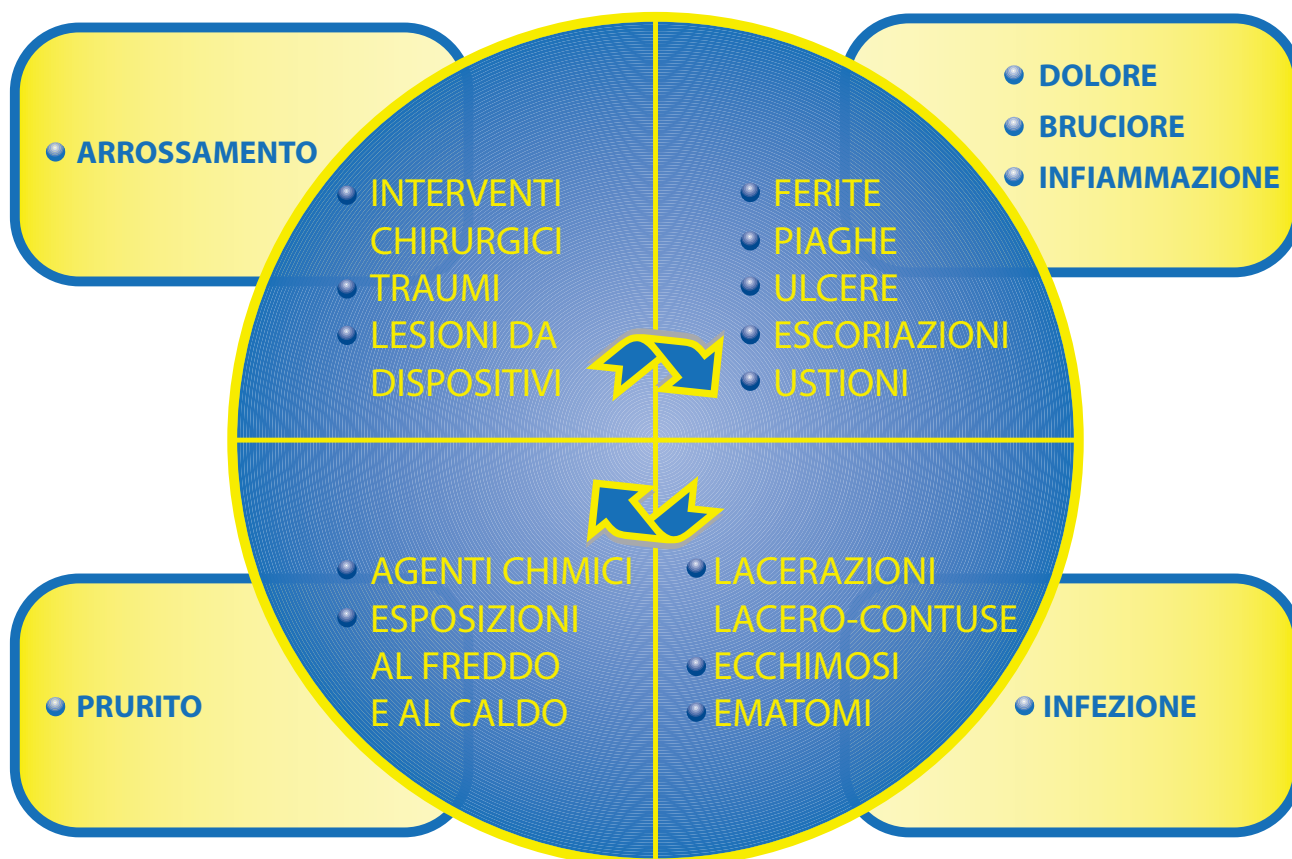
ARROSSAMENTO

DOLORE
BRUCIORE
INFIAMMAZIONE

INTERVENTI CHIRURGICI
TRAUMI
LESIONI DA DISPOSITIVI

FERITE
PIAGHE
ULCERE
ESCORIAZIONI
USTIONI

AGENTI CHIMICI
ESPOSIZIONI AL FREDDO E AL CALDO

LACERAZIONI LACERO-CONTUSE
ECCHIMOSI
EMATOMI

PRURITO

INFEZIONE